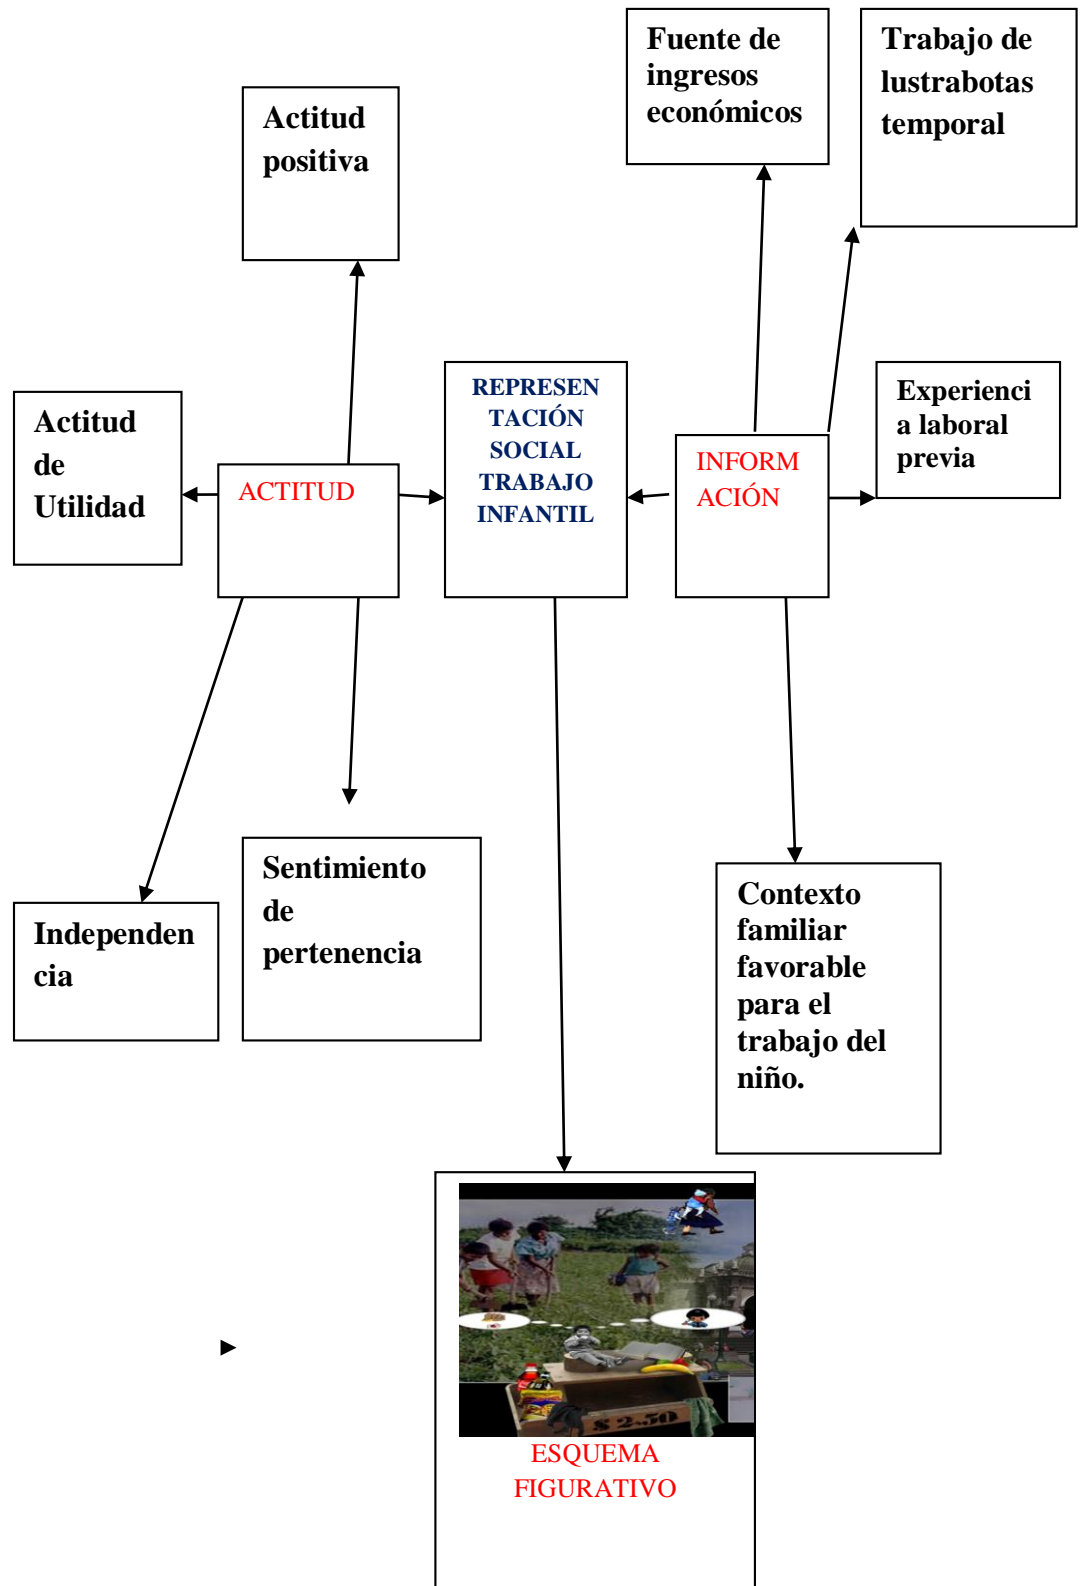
Actitud positiva

Fuente de ingresos económicos

Trabajo de lustrabotas temporal

Actitud de Utilidad

ACTITUD

REPRESENTACIÓN SOCIAL TRABAJO INFANTIL

INFORMACIÓN

Experiencia laboral previa

Independencia

Sentimiento de pertenencia

Contexto familiar favorable para el trabajo del niño.

$ 2.50

ESQUEMA FIGURATIVO